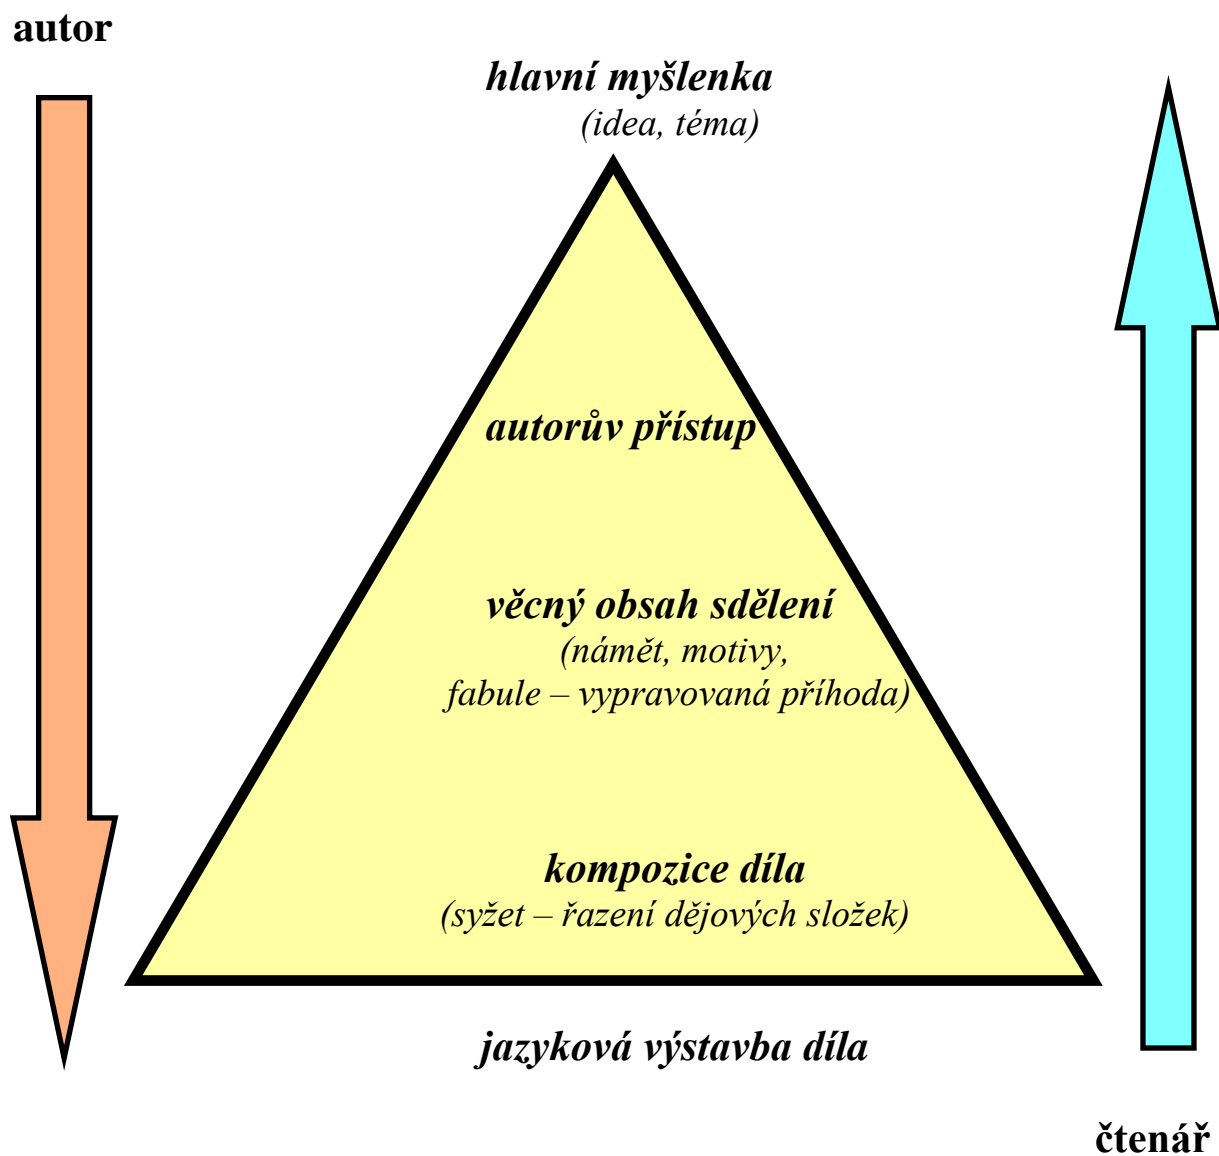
autor

hlavní myšlenka
(idea, téma)

autorův přístup

věcný obsah sdělení
(námět, motivy,
fabule – vypravovaná příhoda)

kompozice díla
(syžet – řazení dějových složek)

jazyková výstavba díla

čtenář